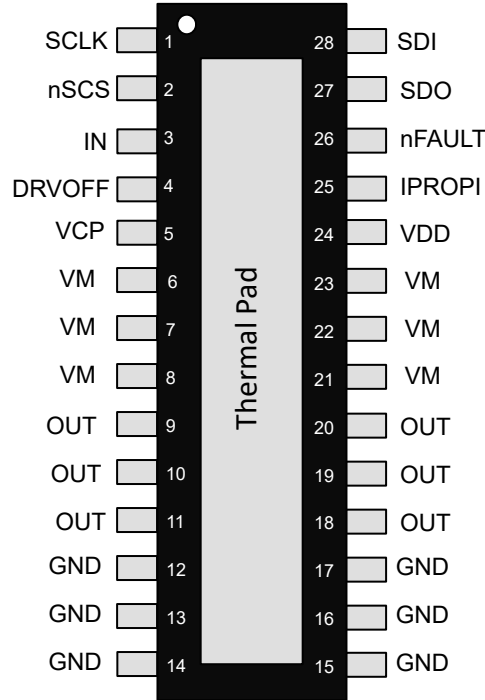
SCLK 1
nSCS 2
IN 3
DRVOFF 4
VCP 5
VM 6
VM 7
VM 8
OUT 9
OUT 10
OUT 11
GND 12
GND 13
GND 14

Thermal Pad

28 SDI
27 SDO
26 nFAULT
25 IPROPI
24 VDD
23 VM
22 VM
21 VM
20 OUT
19 OUT
18 OUT
17 GND
16 GND
15 GND